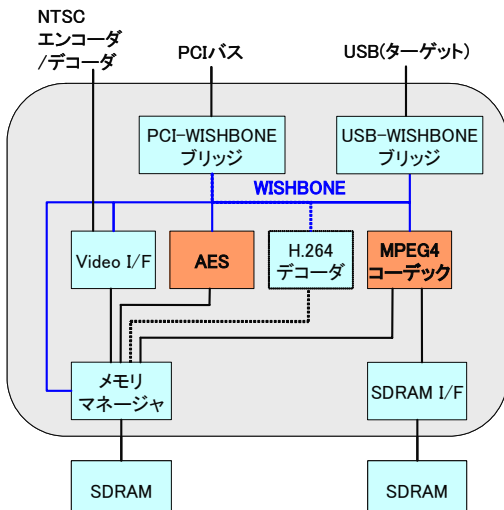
NTSC
エンコーダ
/デコーダ

PCIバス

USB(ターゲット)

PCI-WISHBONE
ブリッジ

USB-WISHBONE
ブリッジ

WISHBONE

Video I/F

AES

H.264
デコーダ

MPEG4
コーデック

メモリ
マネージャ

SDRAM I/F

SDRAM

SDRAM